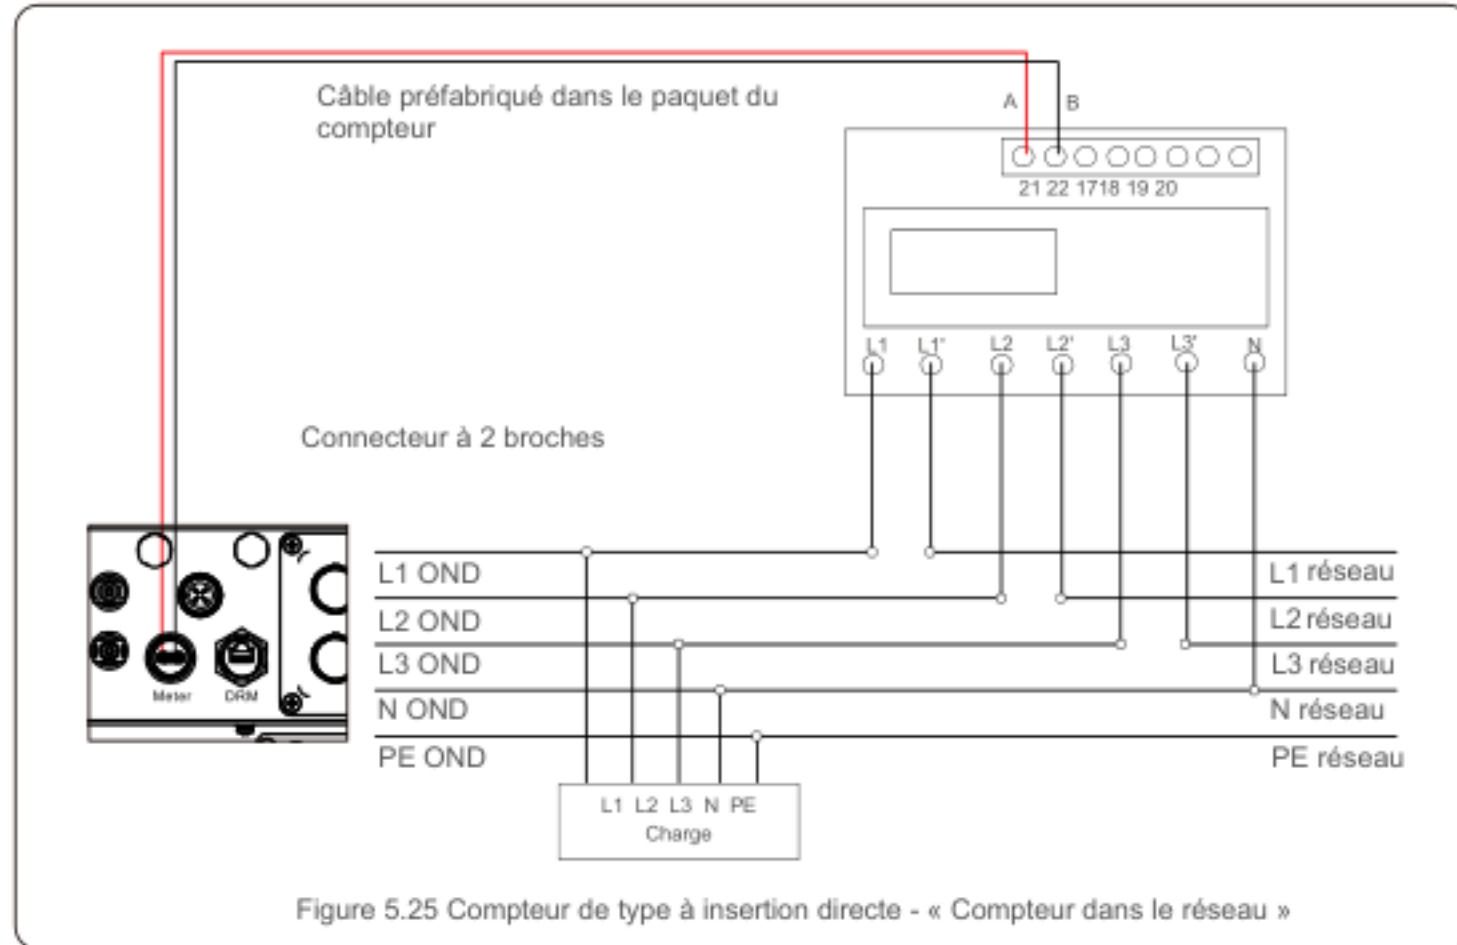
Câble préfabriqué dans le paquet du compteur

A B

21 22 1718 19 20

L1 L1' L2 L2' L3 L3' N

Connecteur à 2 broches

Meter DRM

L1 OND
L2 OND
L3 OND
N OND
PE OND

L1 réseau
L2 réseau
L3 réseau
N réseau
PE réseau

L1 L2 L3 N PE
Charge

Figure 5.25 Compteur de type à insertion directe - « Compteur dans le réseau »